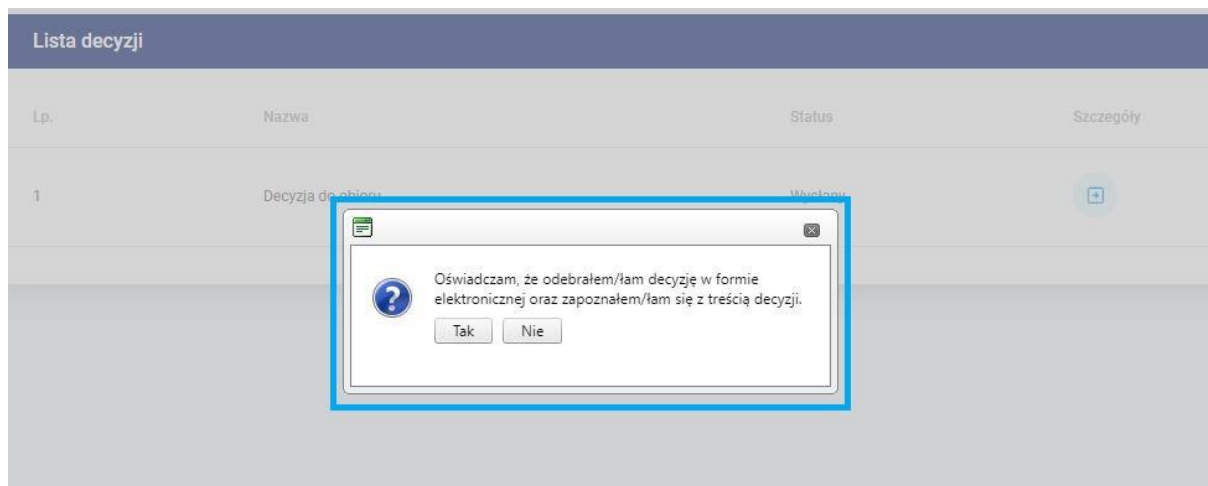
Lista decyzji

| Lp. | Nazwa | Status | Szczegóły |
|---|---|---|---|
| 1 | Decyzja do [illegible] | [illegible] | |

Oświadczam, że odebrałem/łam decyzję w formie elektronicznej oraz zapoznałem/łam się z treścią decyzji.

Tak Nie